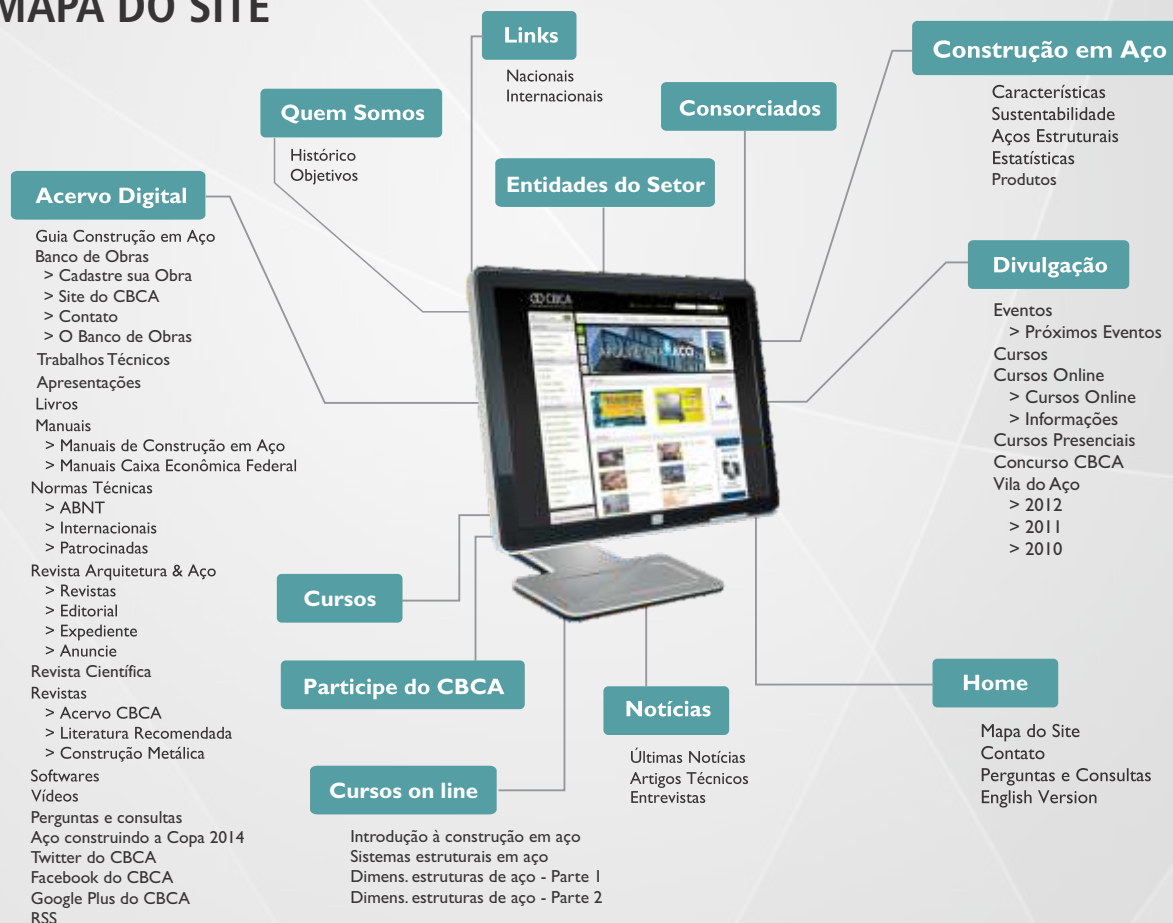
MAPA DO SITE

Acervo Digital

Guia Construção em Aço
Banco de Obras
> Cadastre sua Obra
> Site do CBCA
> Contato
> O Banco de Obras
Trabalhos Técnicos
Apresentações
Livros
Manuais
> Manuais de Construção em Aço
> Manuais Caixa Econômica Federal
Normas Técnicas
> ABNT
> Internacionais
> Patrocinadas
Revista Arquitetura & Aço
> Revistas
> Editorial
> Expediente
> Anuncie
Revista Científica
Revistas
> Acervo CBCA
> Literatura Recomendada
> Construção Metálica
Softwares
Vídeos
Perguntas e consultas
Aço construindo a Copa 2014
Twitter do CBCA
Facebook do CBCA
Google Plus do CBCA
RSS

Quem Somos

Histórico
Objetivos

Links

Nacionais
Internacionais

Entidades do Setor

Consorciados

Construção em Aço

Características
Sustentabilidade
Aços Estruturais
Estatísticas
Produtos

Divulgação

Eventos
> Próximos Eventos
Cursos
Cursos Online
> Cursos Online
> Informações
Cursos Presenciais
Concurso CBCA
Vila do Aço
> 2012
> 2011
> 2010

Cursos

Participe do CBCA

Notícias

Últimas Notícias
Artigos Técnicos
Entrevistas

Home

Mapa do Site
Contato
Perguntas e Consultas
English Version

Cursos on line

Introdução à construção em aço
Sistemas estruturais em aço
Dimens. estruturas de aço - Parte 1
Dimens. estruturas de aço - Parte 2